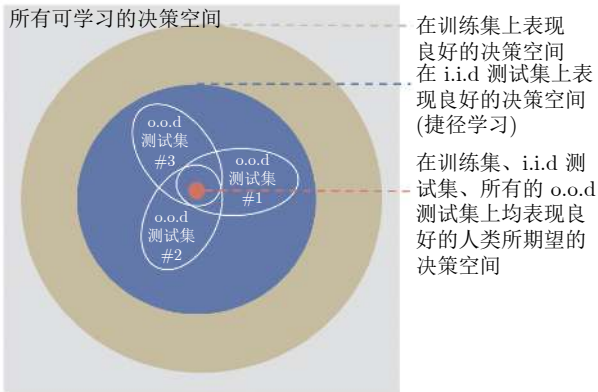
所有可学习的决策空间

在训练集上表现良好的决策空间

在 i.i.d 测试集上表现良好的决策空间 (捷径学习)

o.o.d 测试集 #3

o.o.d 测试集 #1

o.o.d 测试集 #2

在训练集、i.i.d 测试集、所有的 o.o.d 测试集上均表现良好的人类所期望的决策空间